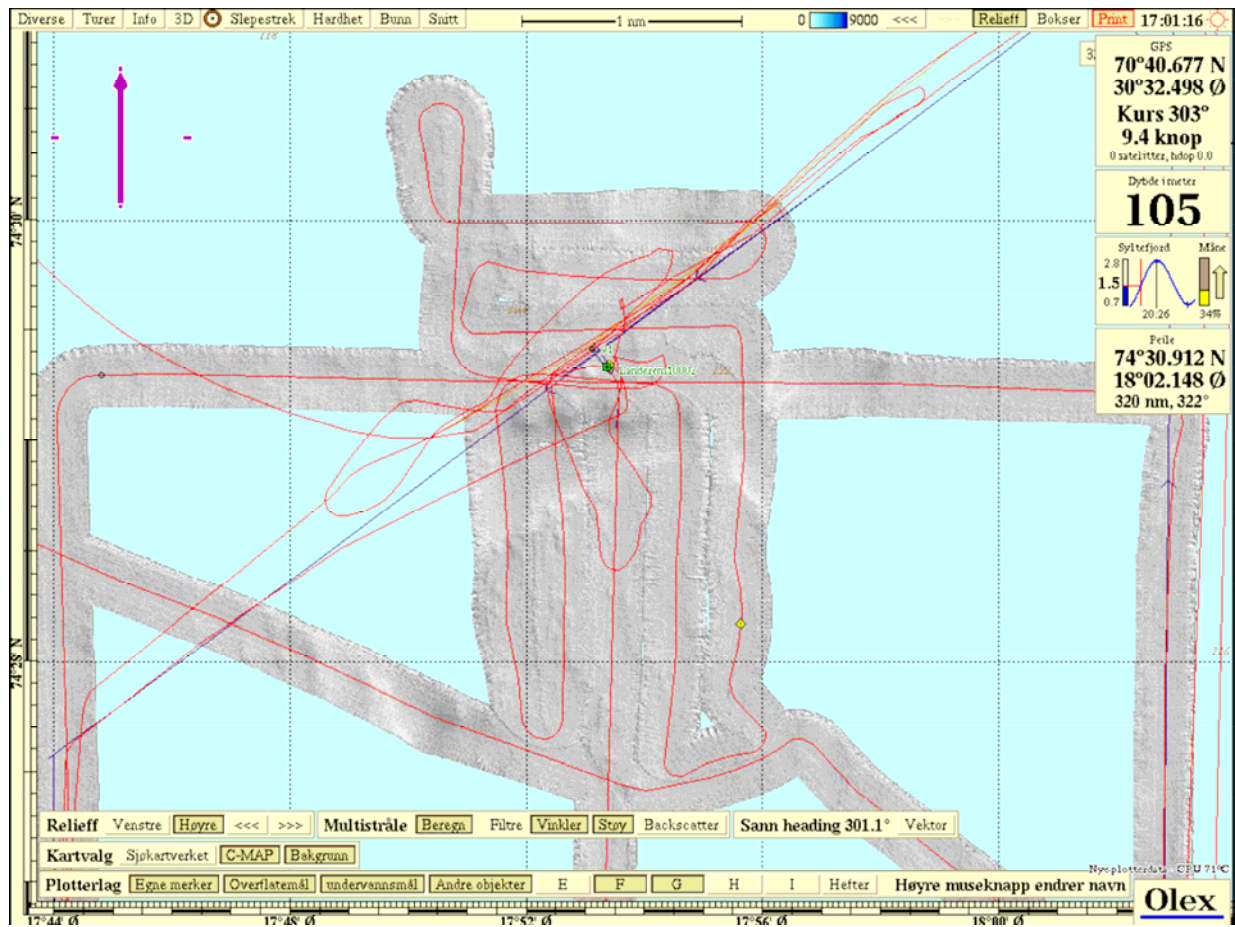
Diverse Turer Info 3D Slepestrek Hardhet Bunn Snitt 1 nm 0 9000 <<< >>> Relieff Bokser Print 17:01:16

GPS
70°40.677 N
30°32.498 Ø
Kurs 303°
9.4 knop
0 satelitter, hdop 0.0

Dybde i meter
105

Syltefjord Måne
2.8
1.5
0.7
20:26
34%

Peile
74°30.912 N
18°02.148 Ø
320 nm, 322°

74°30' N

74°28' N

Landeren 1003

Relieff Venstre Høyre <<< >>> Multistråle Beregn Filtre Vinkler Støy Backscatter Sann heading 301.1° Vektor

Kartvalg Sjøkartverket C-MAP Bakgrunn

Plotterlag Egne merker Overflatemål undervannsmål Andre objekter E F G H I Hefter Høyre museknapp endrer navn

Nyeplotterdata - CPU 71°C

Olex

17°44' Ø 17°48' Ø 17°52' Ø 17°56' Ø 18°00' Ø